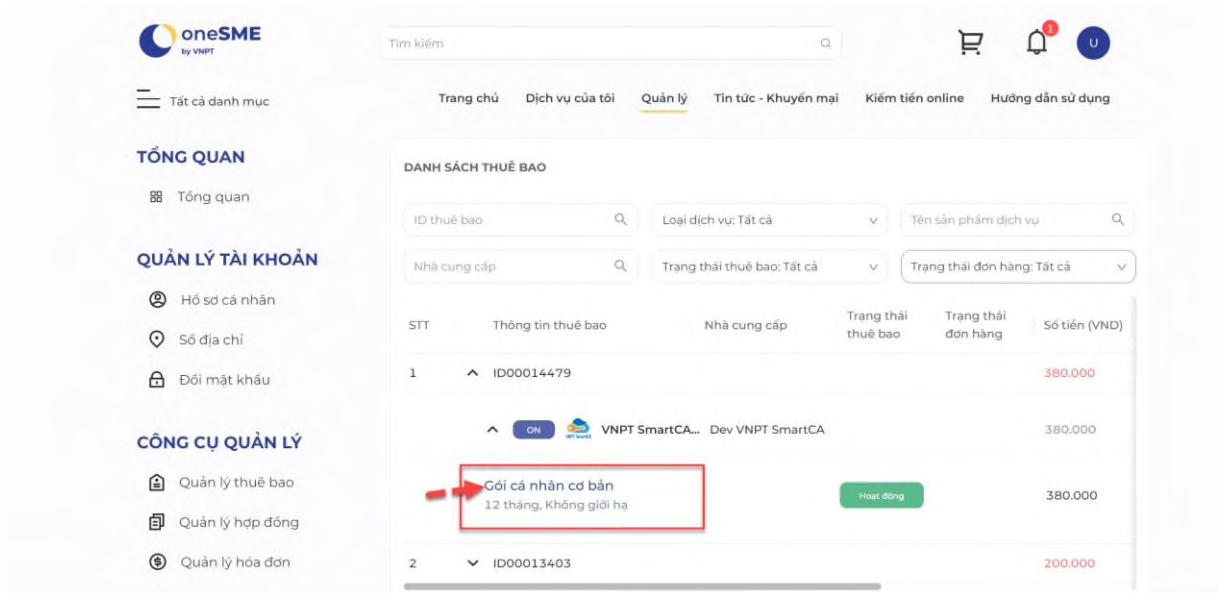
oneSME by VNPT

Tìm kiếm

1

U

Tất cả danh mục

Trang chủ Dịch vụ của tôi Quản lý Tin tức - Khuyến mại Kiếm tiền online Hướng dẫn sử dụng

TỔNG QUAN

Tổng quan

QUẢN LÝ TÀI KHOẢN

Hồ sơ cá nhân

Sổ địa chỉ

Đổi mật khẩu

CÔNG CỤ QUẢN LÝ

Quản lý thuê bao

Quản lý hợp đồng

Quản lý hóa đơn

DANH SÁCH THUÊ BAO

ID thuê bao

Loại dịch vụ: Tất cả

Tên sản phẩm dịch vụ

Nhà cung cấp

Trạng thái thuê bao: Tất cả

Trạng thái đơn hàng: Tất cả

| STT | Thông tin thuê bao | Nhà cung cấp | Trạng thái thuê bao | Trạng thái đơn hàng | Số tiền (VND) |
|---|---|---|---|---|---|
| 1 | ID00014479 | | | | 380.000 |
| | ON VNPT SmartCA... | Dev VNPT SmartCA | | | 380.000 |
| | Gói cá nhân cơ bản 12 tháng, Không giới hạ | | Hoạt động | | 380.000 |
| 2 | ID00013403 | | | | 200.000 |